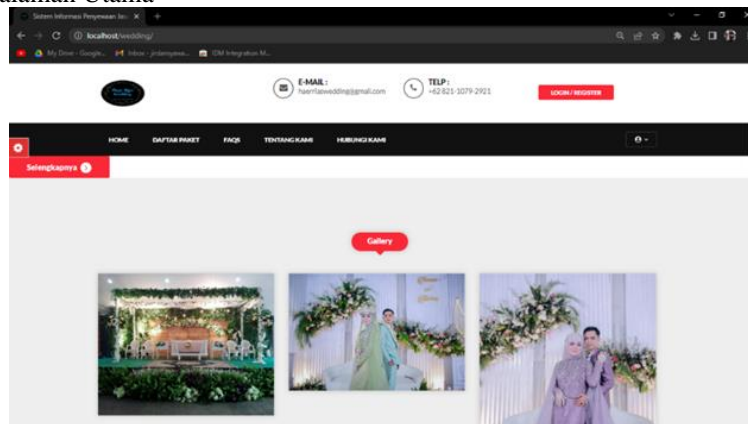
alaman Utama

Sistem Informasi Penyewaan Jas ×

localhost/wedding/

My Drive - Google... Inbox - jmlamyasa... IDM Integration M...

E-MAIL : haerrilaswedding@gmail.com

TELP : +62 821-1079-2921

LOGIN / REGISTER

HOME DAFTAR PAKET FAQS TENTANG KAMI HUBUNGI KAMI

Selengkapnya

Gallery